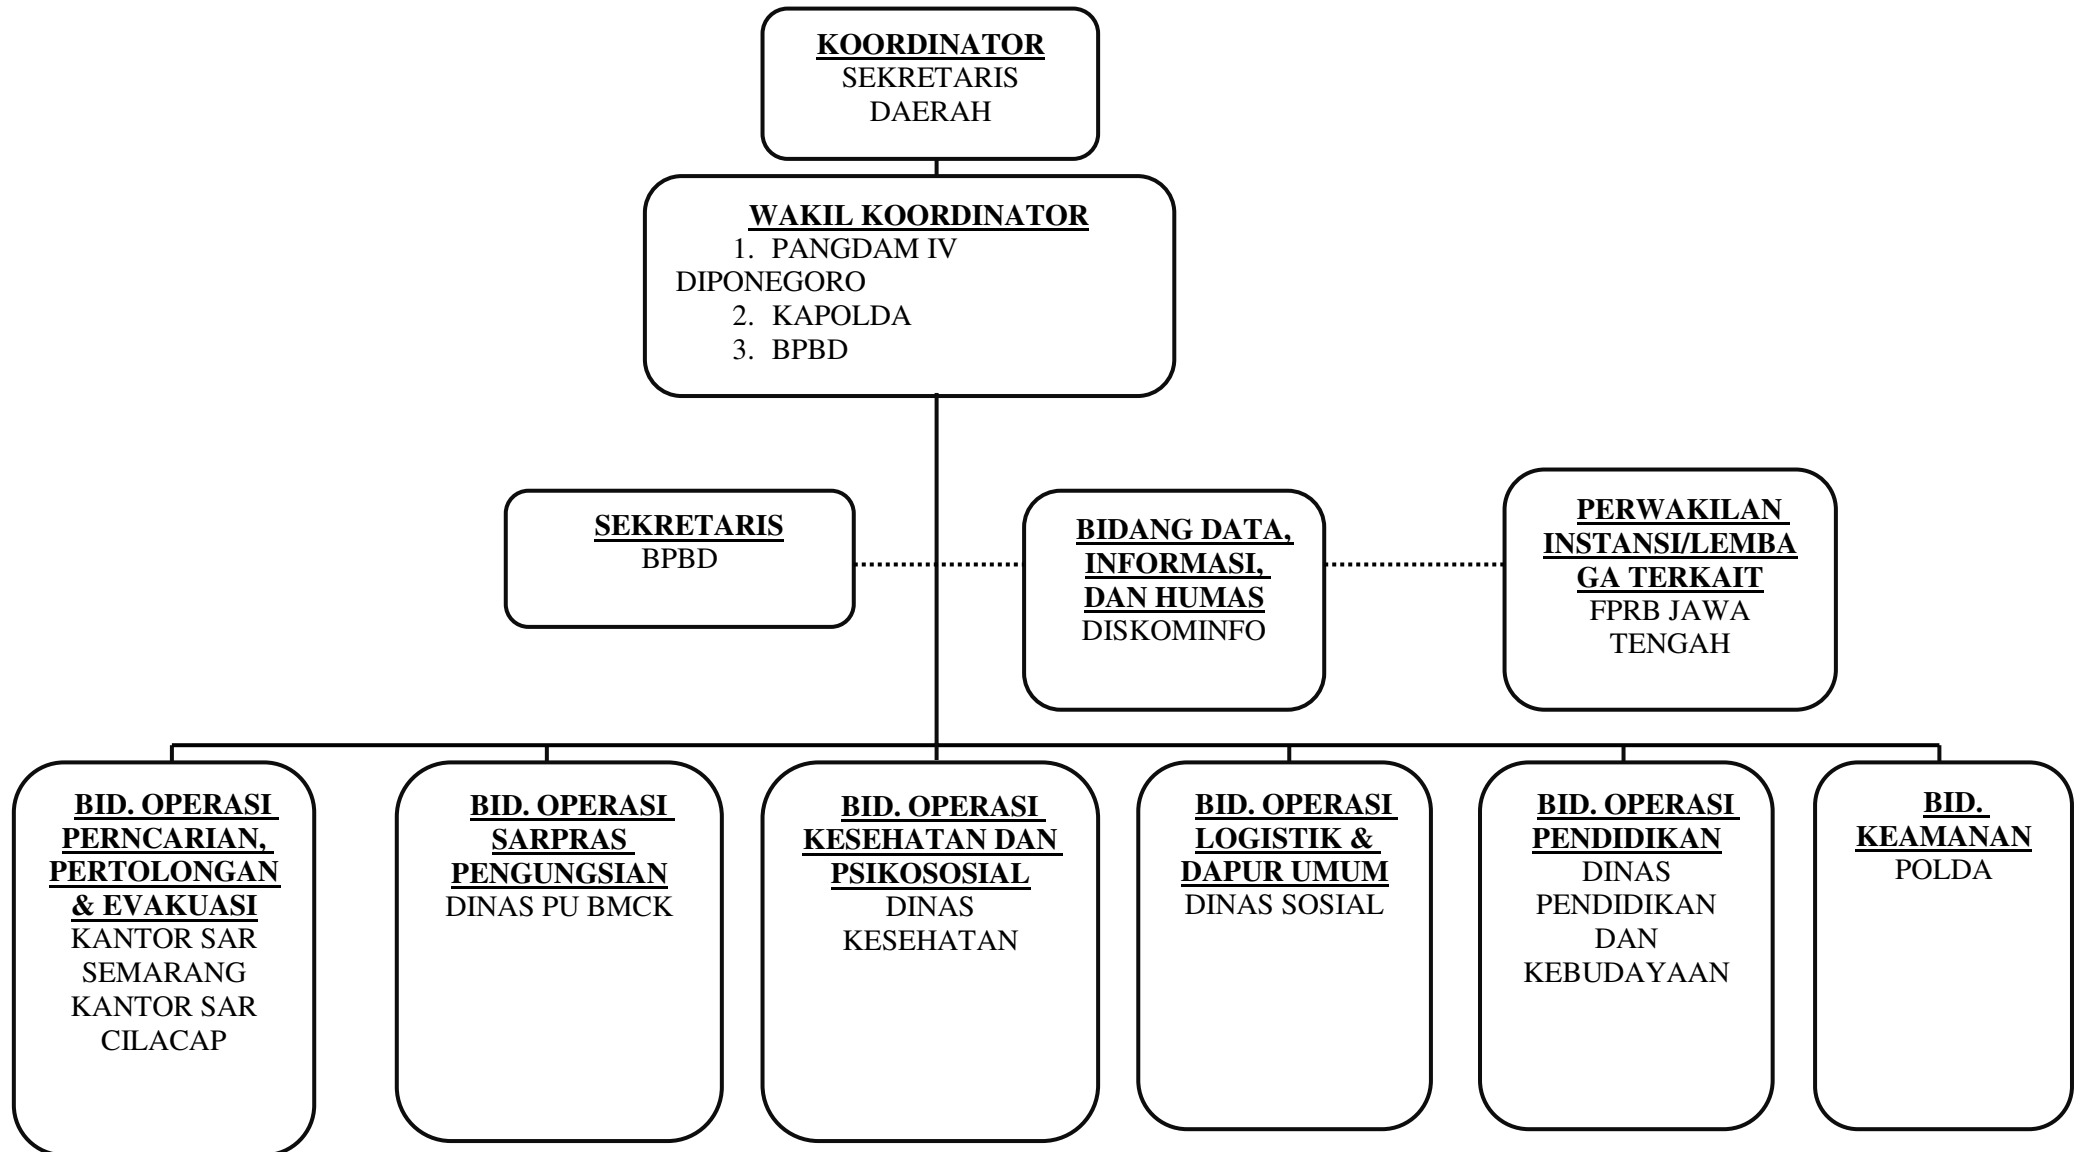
KOORDINATOR
SEKRETARIS DAERAH

WAKIL KOORDINATOR
1. PANGDAM IV DIPONEGORO
2. KAPOLDA
3. BPBD

SEKRETARIS
BPBD

BIDANG DATA, INFORMASI, DAN HUMAS
DISKOMINFO

PERWAKILAN INSTANSI/LEMBAGA TERKAIT
FPRB JAWA TENGAH

BID. OPERASI PERNCARIAN, PERTOLONGAN & EVAKUASI
KANTOR SAR SEMARANG
KANTOR SAR CILACAP

BID. OPERASI SARPRAS PENGUNGSIAN
DINAS PU BMCK

BID. OPERASI KESEHATAN DAN PSIKOSOSIAL
DINAS KESEHATAN

BID. OPERASI LOGISTIK & DAPUR UMUM
DINAS SOSIAL

BID. OPERASI PENDIDIKAN
DINAS PENDIDIKAN DAN KEBUDAYAAN

BID. KEAMANAN
POLDA